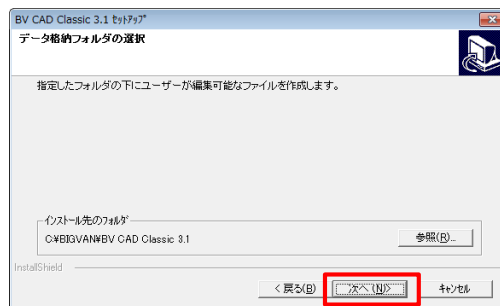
BV CAD Classic 3.1 ｾｯﾄｱｯﾌﾟ

データ格納フォルダの選択

指定したフォルダの下にユーザーが編集可能なファイルを作成します。

ｲﾝｽﾄｰﾙ先のﾌｫﾙﾀﾞ

C:¥BIGVAN¥BV CAD Classic 3.1

参照(R)...

InstallShield

< 戻る(B)

次へ(N) >

ｷｬﾝｾﾙ